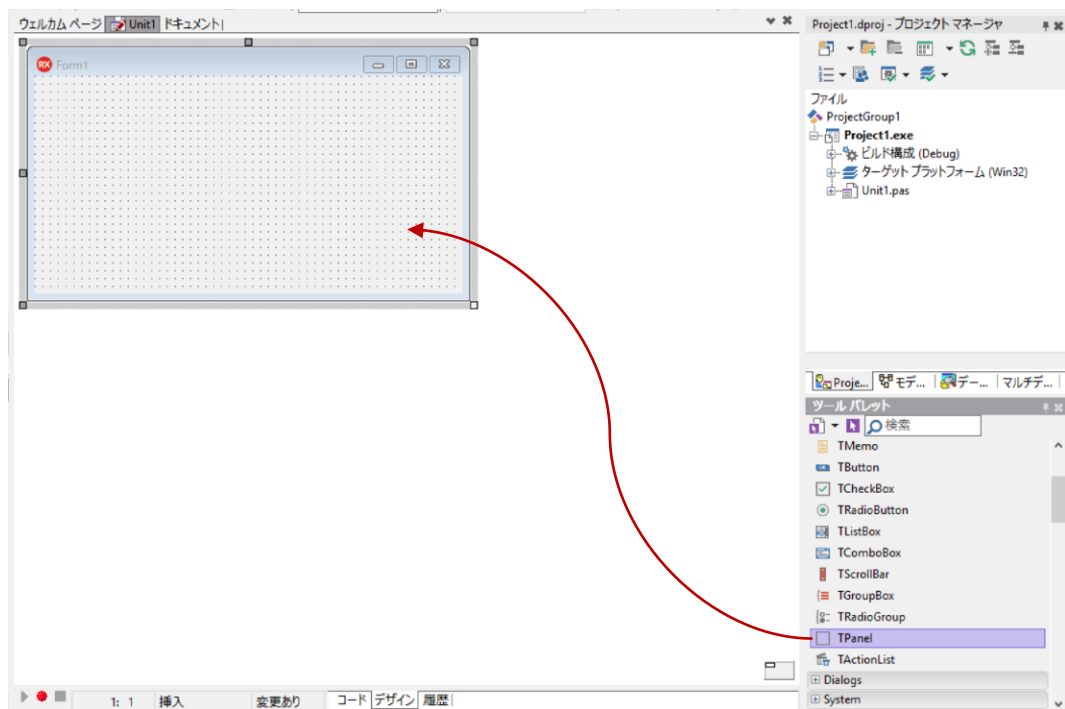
ウェルカム ページ | Unit1 | ドキュメント |

Form1

Project1.dproj - プロジェクト マネージャ

ファイル
ProjectGroup1
Project1.exe
ビルド構成 (Debug)
ターゲット プラットフォーム (Win32)
Unit1.pas

Proje... | モデ... | デー... | マルチデ...

ツール パレット
検索
TMemo
TButton
TCheckBox
TRadioButton
TListBox
TComboBox
TScrollBar
TGroupBox
TRadioGroup
TPanel
TActionList
Dialogs
System

1: 1 | 挿入 | 変更あり | コード | デザイン | 履歴